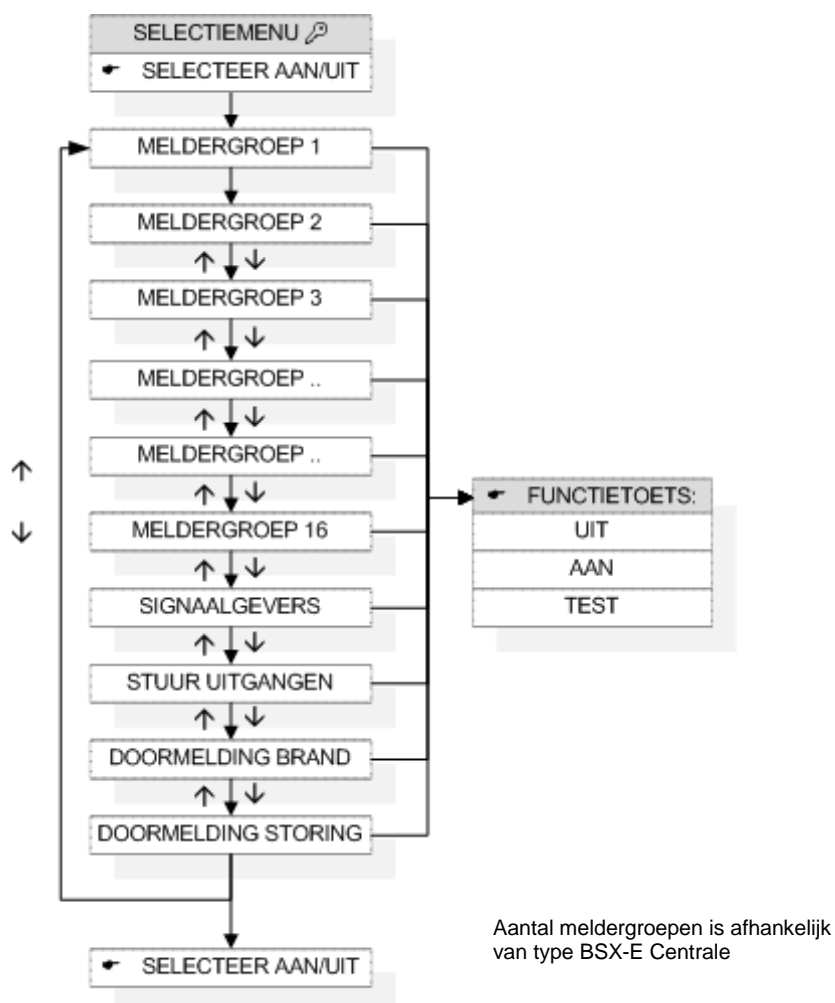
SELECTIEMENU

SELECTEER AAN/UIT

MELDERGROEP 1

MELDERGROEP 2

↑ ↓

MELDERGROEP 3

↑ ↓

MELDERGROEP ..

↑ ↓

MELDERGROEP ..

↑ ↓

MELDERGROEP 16

↑ ↓

SIGNAALGEVERS

↑ ↓

STUUR UITGANGEN

↑ ↓

DOORMELDING BRAND

↑ ↓

DOORMELDING STORING

SELECTEER AAN/UIT

↑

↓

FUNCTIETOETS:

UIT

AAN

TEST

Aantal meldergroepen is afhankelijk van type BSX-E Centrale